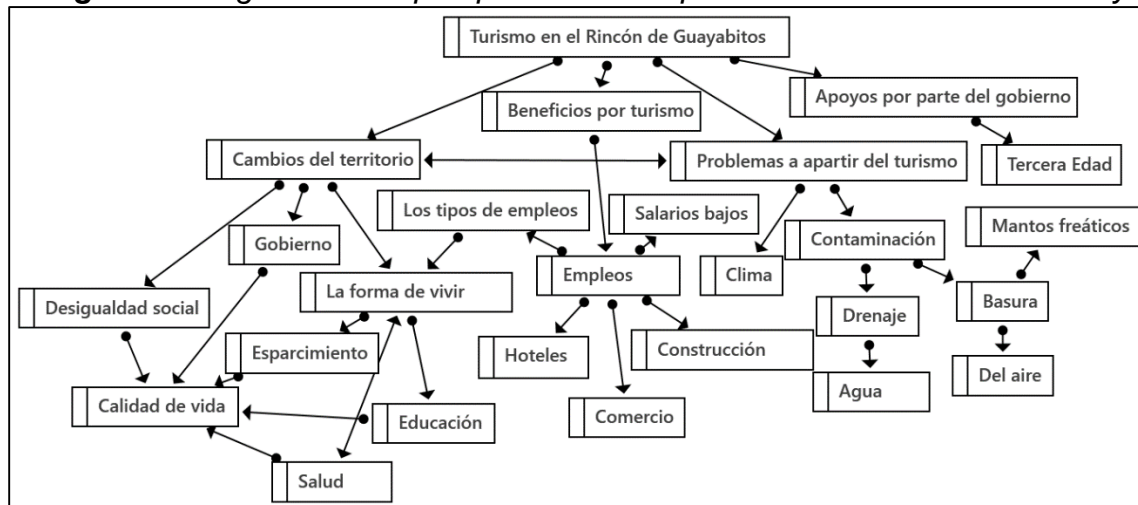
Turismo en el Rincón de Guayabitos

Beneficios por turismo

Apoyos por parte del gobierno

Cambios del territorio

Problemas a apartir del turismo

Tercera Edad

Los tipos de empleos

Salarios bajos

Gobierno

Contaminación

Mantos freáticos

La forma de vivir

Empleos

Clima

Desigualdad social

Basura

Drenaje

Esparcimiento

Hoteles

Construcción

Del aire

Agua

Calidad de vida

Educación

Comercio

Salud